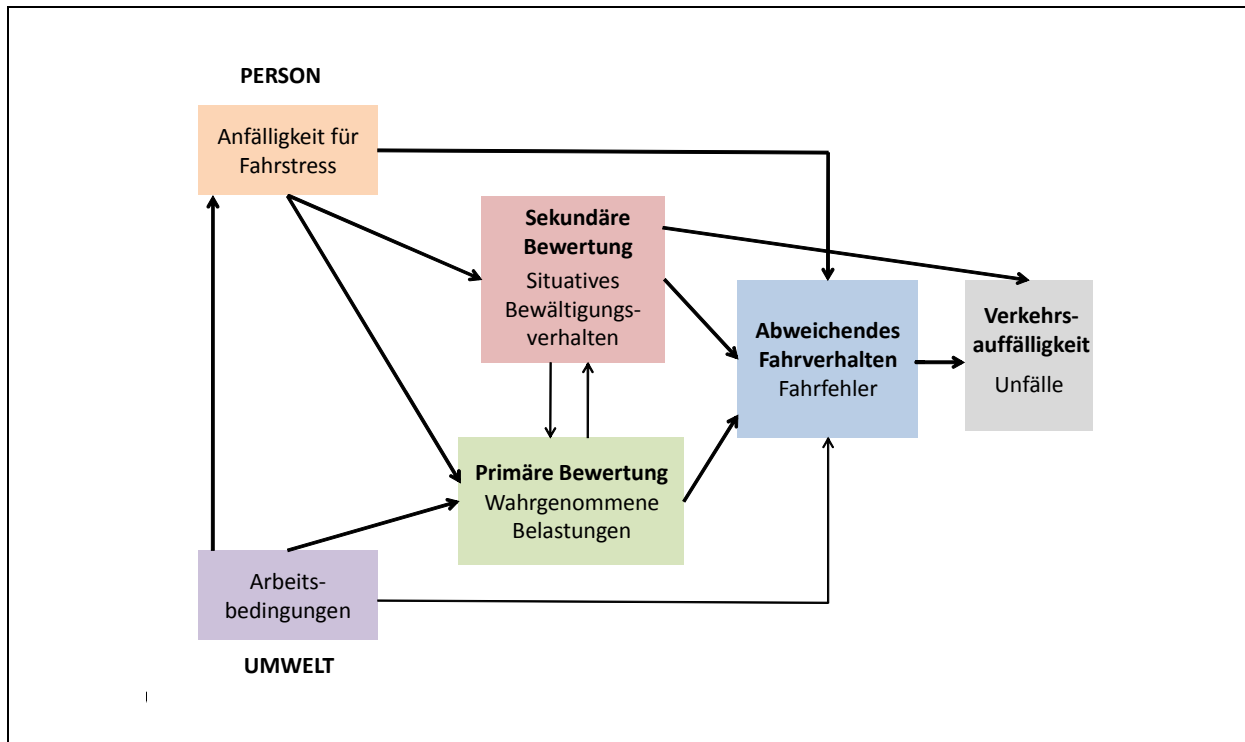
PERSON

Anfälligkeit für Fahrstress

Sekundäre Bewertung
Situatives Bewältigungsverhalten

Abweichendes Fahrverhalten
Fahrfehler

Verkehrsauffälligkeit
Unfälle

Primäre Bewertung
Wahrgenommene Belastungen

Arbeitsbedingungen

UMWELT